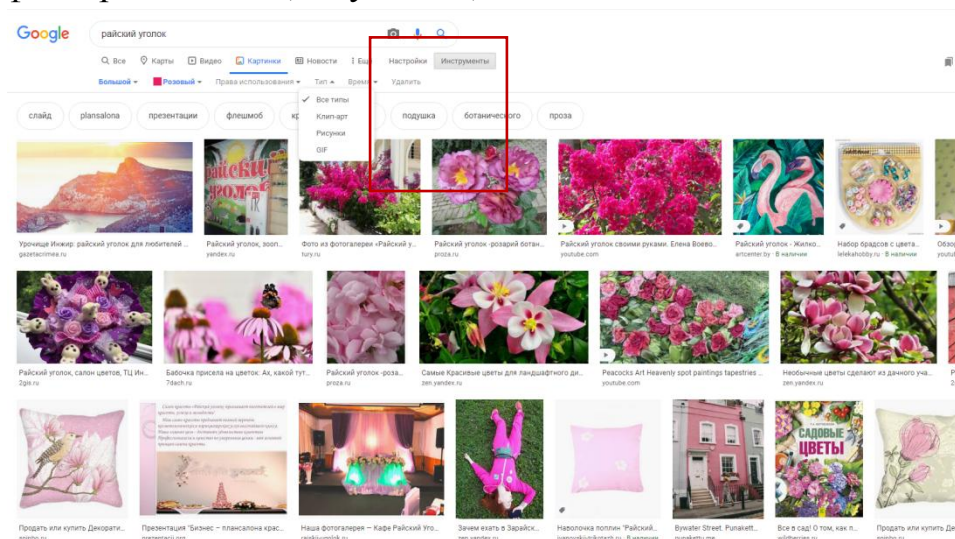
Google райский уголок

Все Карты Видео Картинки Новости Ещё Настройки Инструменты

Большой Розовый Права использования Тип Время Удалить

Все типы
Клип-арт
Рисунки
GIF

слайд plansalona презентации флешмоб кр подушка ботанического проза

Урочище Инжир: райский уголок для любителей ... gazetacrimea.ru
Райский уголок, зооп... yandex.ru
Фото из фотогалереи «Райский у... tury.ru
Райский уголок -розарий ботан... proza.ru
Райский уголок своими руками. Елена Воево... youtube.com
Райский уголок - Жилко... artcenter.by · В наличии
Набор брадсов с цвета... lelekahobby.ru · В наличии
Обзо youtu

Райский уголок, салон цветов, ТЦ Ин... 2gis.ru
Бабочка присела на цветок. Ах, какой тут... 7dach.ru
Райский уголок -роза... proza.ru
Самые Красивые цветы для ландшафтного ди... zen.yandex.ru
Peacocks Art Heavenly spot paintings tapestries ... youtube.com
Необычные цветы сделают из дачного уча... zen.yandex.ru

САДОВЫЕ ЦВЕТЫ

Продать или купить Декорати...
Презентация "Бизнес – плансалона крас...
Наша фотогалерея — Кафе Райский Уго...
Зачем ехать в Зарайск...
Наволочка поплин "Райский...
Bywater Street, Punakett...
Все в сад! О том, как п...
Продать или купить Де